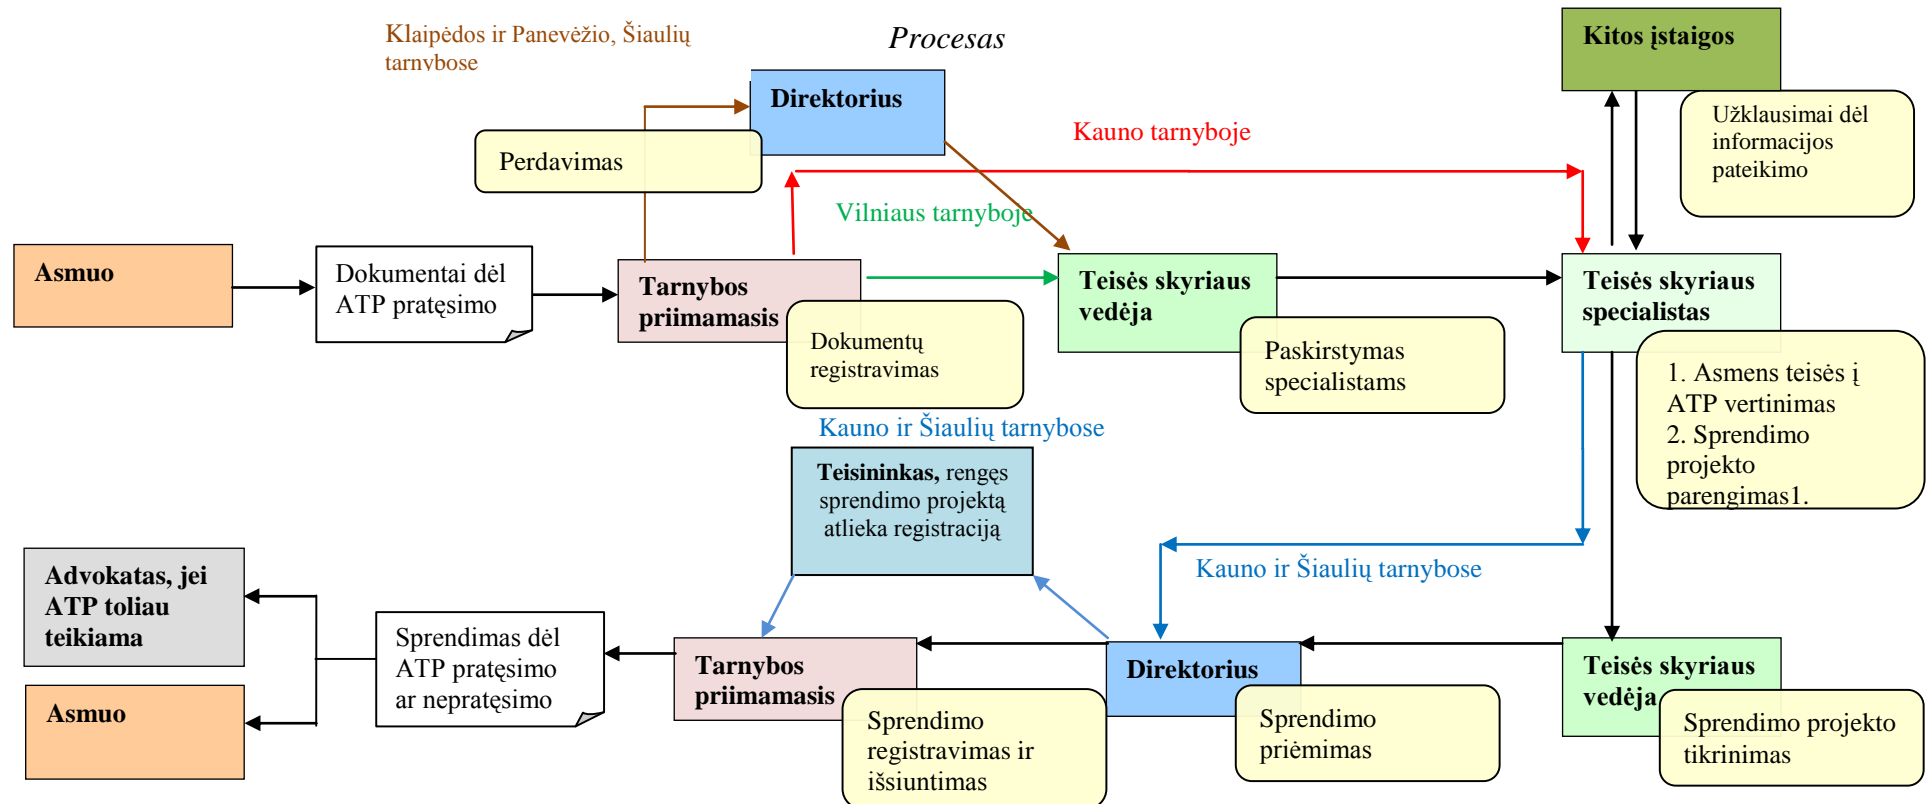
Klaipėdos ir Panevėžio, Šiaulių tarnybose

Procesas

Kitos įstaigos

Direktorius

Užklausimai dėl informacijos pateikimo

Kauno tarnyboje

Perdavimas

Vilniaus tarnyboje

Asmuo

Dokumentai dėl ATP pratęsimo

Tarnybos priimamasis

Dokumentų registravimas

Teisės skyriaus vedėja

Paskirstymas specialistams

Teisės skyriaus specialistas

1. Asmens teisės į ATP vertinimas
2. Sprendimo projekto parengimas1.

Kauno ir Šiaulių tarnybose

Teisininkas, rengęs sprendimo projektą atlieka registraciją

Kauno ir Šiaulių tarnybose

Advokatas, jei ATP toliau teikiama

Asmuo

Sprendimas dėl ATP pratęsimo ar nepratęsimo

Tarnybos priimamasis

Sprendimo registravimas ir išsiuntimas

Direktorius

Sprendimo priėmimas

Teisės skyriaus vedėja

Sprendimo projekto tikrinimas